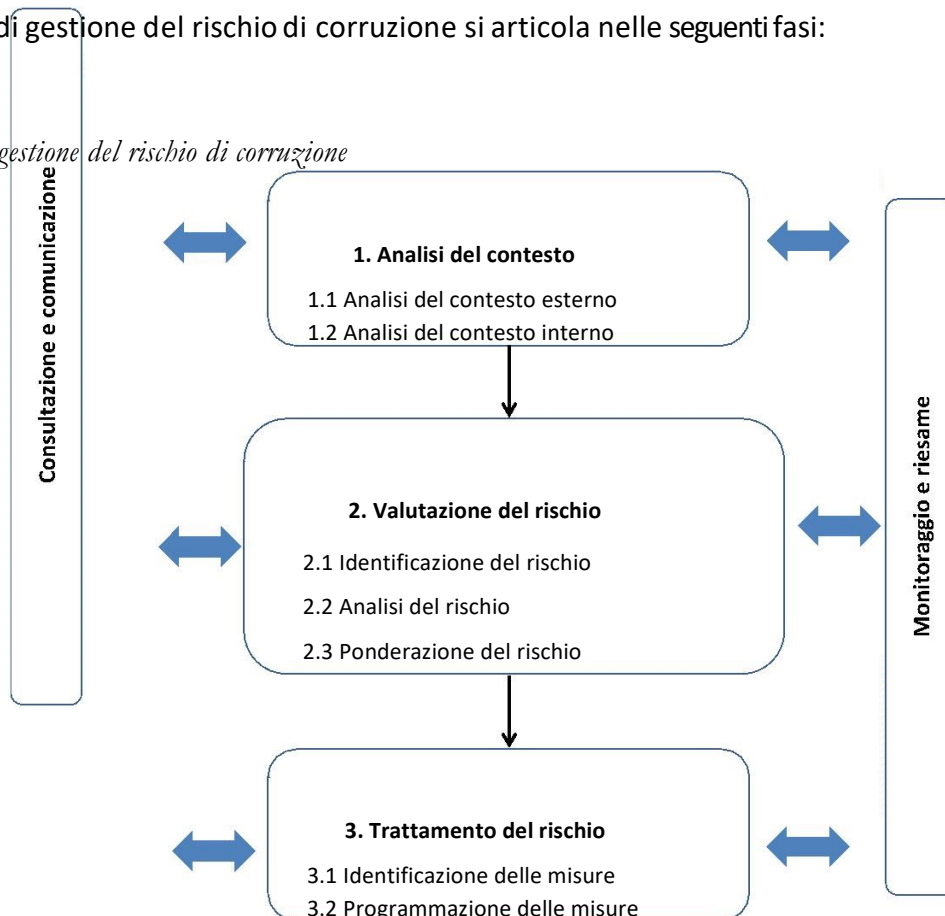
di gestione del rischio di corruzione si articola nelle seguenti fasi:

gestione del rischio di corruzione

Consultazione e comunicazione

1. Analisi del contesto

1.1 Analisi del contesto esterno

1.2 Analisi del contesto interno

2. Valutazione del rischio

2.1 Identificazione del rischio

2.2 Analisi del rischio

2.3 Ponderazione del rischio

3. Trattamento del rischio

3.1 Identificazione delle misure

3.2 Programmazione delle misure

Monitoraggio e riesame